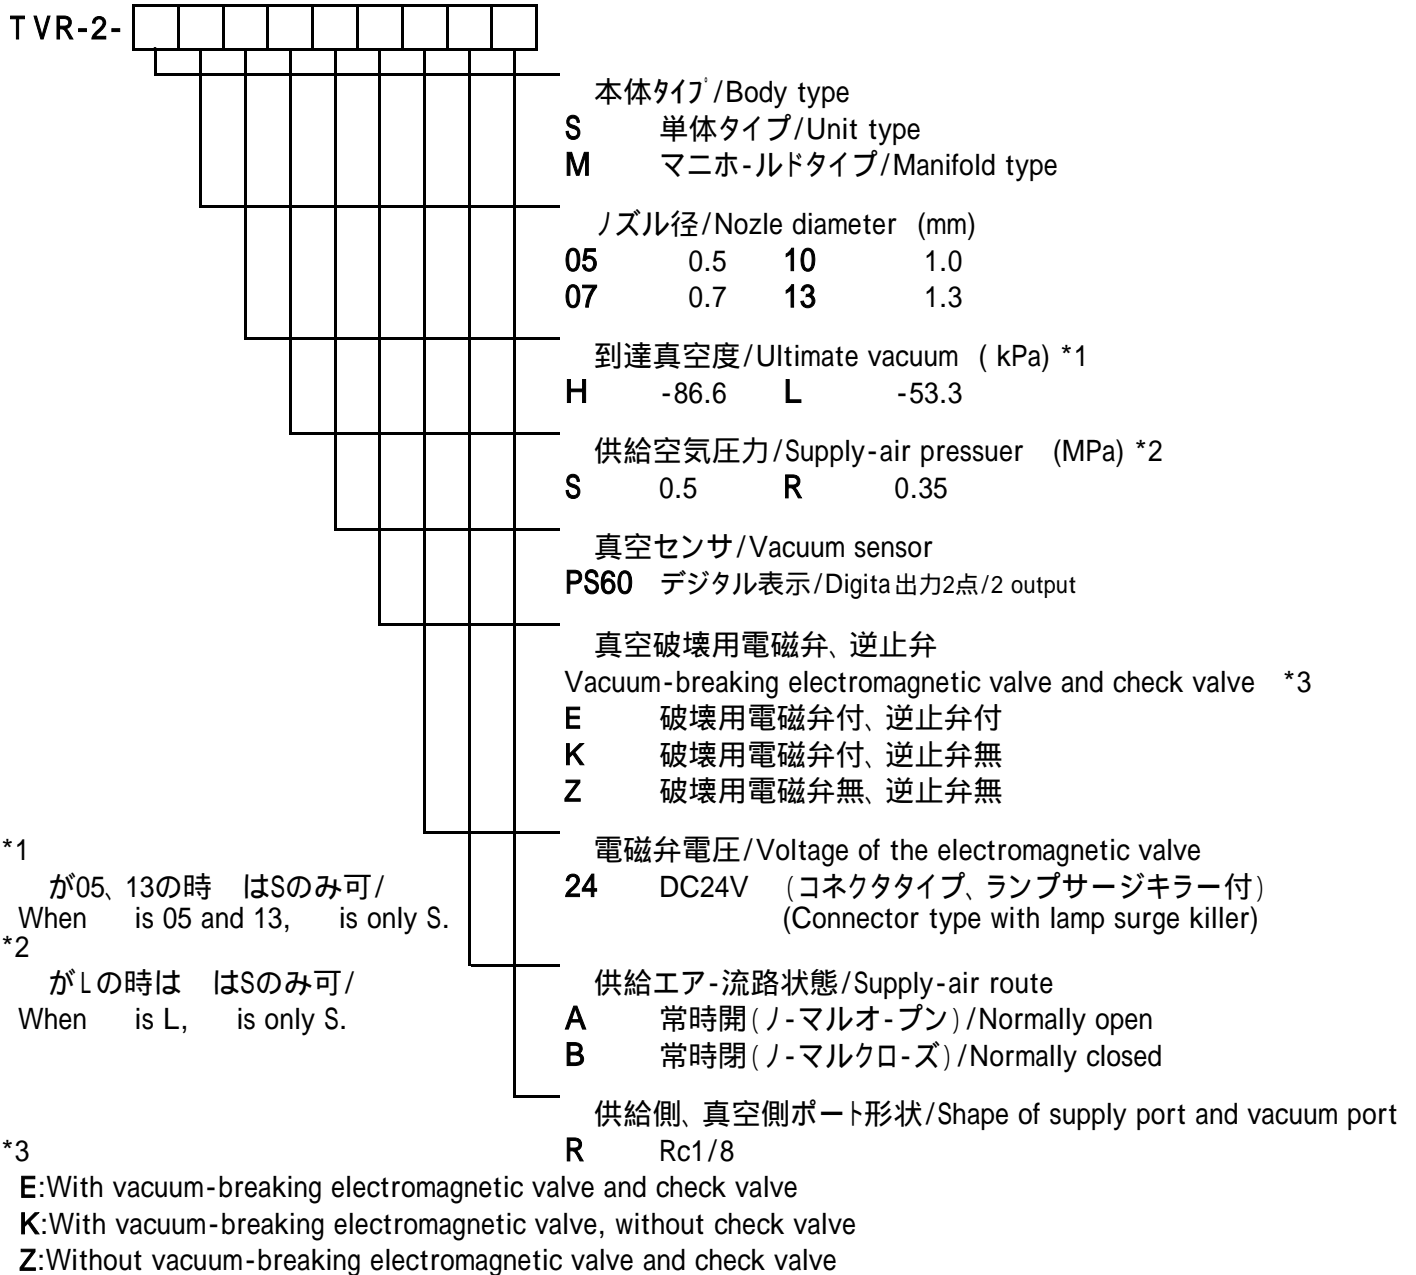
TVR-2-

本体ﾀｲﾌﾟ/Body type
S 単体タイプ/Unit type
M マニホ-ルﾄﾞタイプ/Manifold type

ﾉズル径/Nozle diameter (mm)
05 0.5 10 1.0
07 0.7 13 1.3

到達真空度/Ultimate vacuum ( kPa) *1
H -86.6 L -53.3

供給空気圧力/Supply-air pressuer (MPa) *2
S 0.5 R 0.35

真空センサ/Vacuum sensor
PS60 デジタル表示/Digita出力2点/2 output

真空破壊用電磁弁、逆止弁
Vacuum-breaking electromagnetic valve and check valve *3
E 破壊用電磁弁付、逆止弁付
K 破壊用電磁弁付、逆止弁無
Z 破壊用電磁弁無、逆止弁無

電磁弁電圧/Voltage of the electromagnetic valve
24 DC24V (コネクタタイプ、ランプサージキラー付)
(Connector type with lamp surge killer)

供給エア-流路状態/Supply-air route
A 常時開(ﾉ-マルオ-プン)/Normally open
B 常時閉(ﾉ-マルクロ-ズ)/Normally closed

供給側、真空側ポ-ト形状/Shape of supply port and vacuum port
R Rc1/8

*1
が05、13の時 はSのみ可/
When is 05 and 13, is only S.
*2
がLの時は はSのみ可/
When is L, is only S.

*3
E:With vacuum-breaking electromagnetic valve and check valve
K:With vacuum-breaking electromagnetic valve, without check valve
Z:Without vacuum-breaking electromagnetic valve and check valve